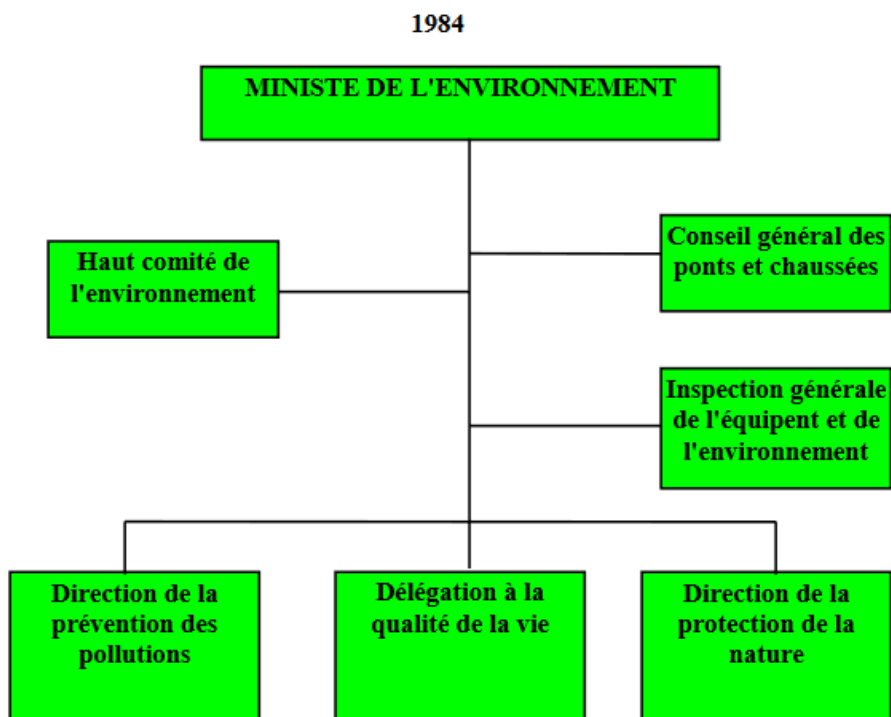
1984

MINISTE DE L'ENVIRONNEMENT

Haut comité de l'environnement

Conseil général des ponts et chaussées

Inspection générale de l'équipent et de l'environnement

Direction de la prévention des pollutions

Délégation à la qualité de la vie

Direction de la protection de la nature